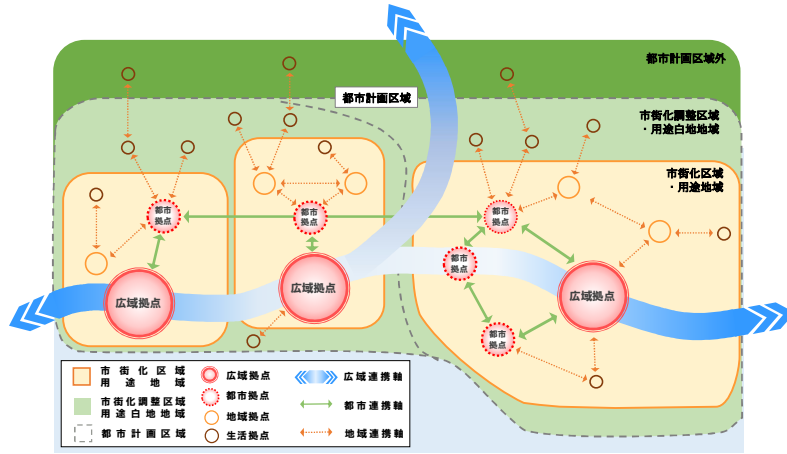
都市計画区域外

都市計画区域

市街化調整区域
・用途白地地域

市街化区域
・用途地域

都市拠点

都市拠点

都市拠点

都市拠点

都市拠点

広域拠点

広域拠点

広域拠点

| 市街化区域 用途地域 | 広域拠点 | 広域連携軸 |
|---|---|---|
| 市街化調整区域 用途白地地域 | 都市拠点 | 都市連携軸 |
| 都市計画区域 | 地域拠点 | 地域連携軸 |
| | 生活拠点 | |